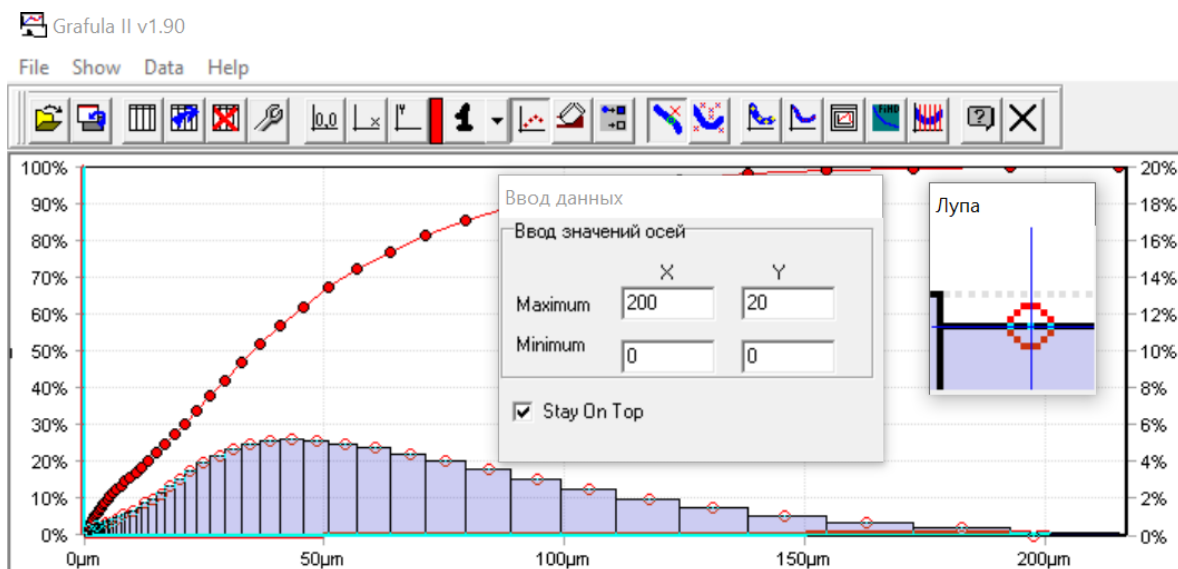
Grafula II v1.90

File Show Data Help

100%
90%
80%
70%
60%
50%
40%
30%
20%
10%
0%

20%
18%
16%
14%
12%
10%
8%
6%
4%
2%
0%

0µm 50µm 100µm 150µm 200µm

Ввод данных

Ввод значений осей

| | X | Y |
|---|---|---|
| Maximum | 200 | 20 |
| Minimum | 0 | 0 |

Stay On Top

Лупа